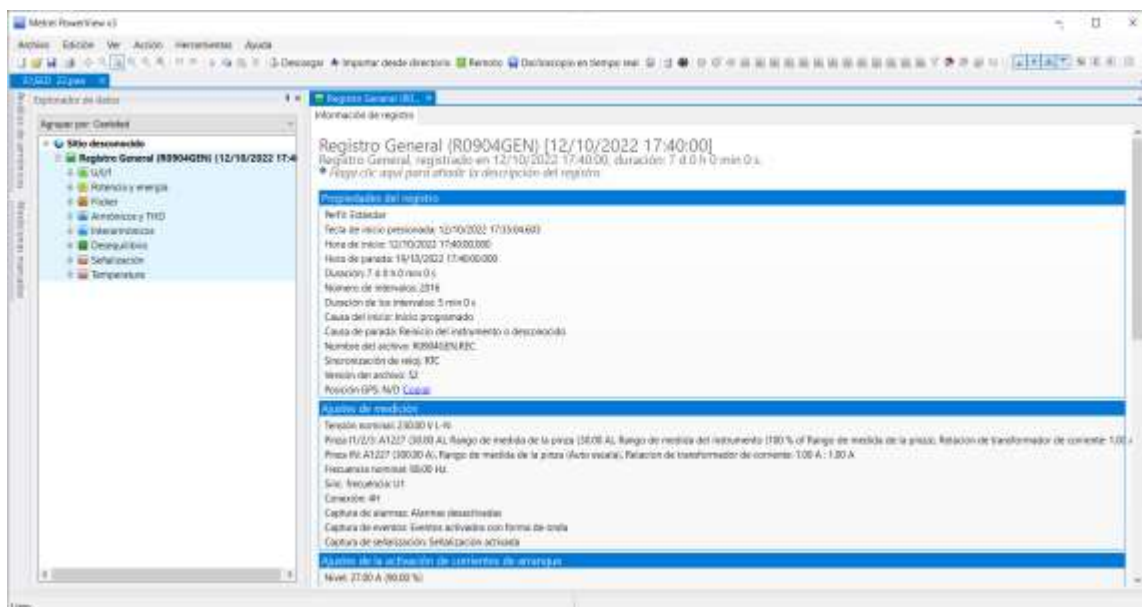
Metrel PowerView v3

Archivo Edición Ver Acción Herramientas Ayuda

Descargar Importar desde directorio Remoto Osciloscopio en tiempo real

Explorador de datos

Agrupar por: Cantidad

Sitio desconocido
Registro General (R0904GEN) (12/10/2022 17:4
U/I/f
Potencia y energía
Flicker
Armónicos y THD
Interarmónicos
Desequilibrio
Señalización
Temperatura

Registro General (R0...

Información de registro

Registro General (R0904GEN) [12/10/2022 17:40:00]
Registro General, registrado en 12/10/2022 17:40:00, duración: 7 d 0 h 0 min 0 s.
Haga clic aquí para añadir la descripción del registro

Propiedades del registro
Perfil: Estándar
Tecla de inicio presionada: 12/10/2022 17:35:04.603
Hora de inicio: 12/10/2022 17:40:00.000
Hora de parada: 19/10/2022 17:40:00.000
Duración: 7 d 0 h 0 min 0 s
Número de intervalos: 2016
Duración de los intervalos: 5 min 0 s
Causa del inicio: Inicio programado
Causa de parada: Reinicio del instrumento o desconocido
Nombre del archivo: R0904GEN.REC
Sincronización de reloj: RTC
Versión del archivo: 52
Posición GPS: N/D Copiar

Ajustes de medición
Tensión nominal: 230.00 V L-N
Pinza I1/2/3: A1227 (3000 A), Rango de medida de la pinza (3000 A), Rango de medida del instrumento (100 % of Rango de medida de la pinza), Relación de transformador de corriente: 1.00 A
Pinza IN: A1227 (3000 A), Rango de medida de la pinza (Auto escala), Relación de transformador de corriente: 1.00 A : 1.00 A
Frecuencia nominal: 50.00 Hz
Sinc. frecuencia: U1
Conexión: 4H
Captura de alarmas: Alarmas desactivadas
Captura de eventos: Eventos activados con forma de onda
Captura de señalización: Señalización activada

Ajustes de la activación de corrientes de arranque
Nivel: 27.00 A (90.00 %)